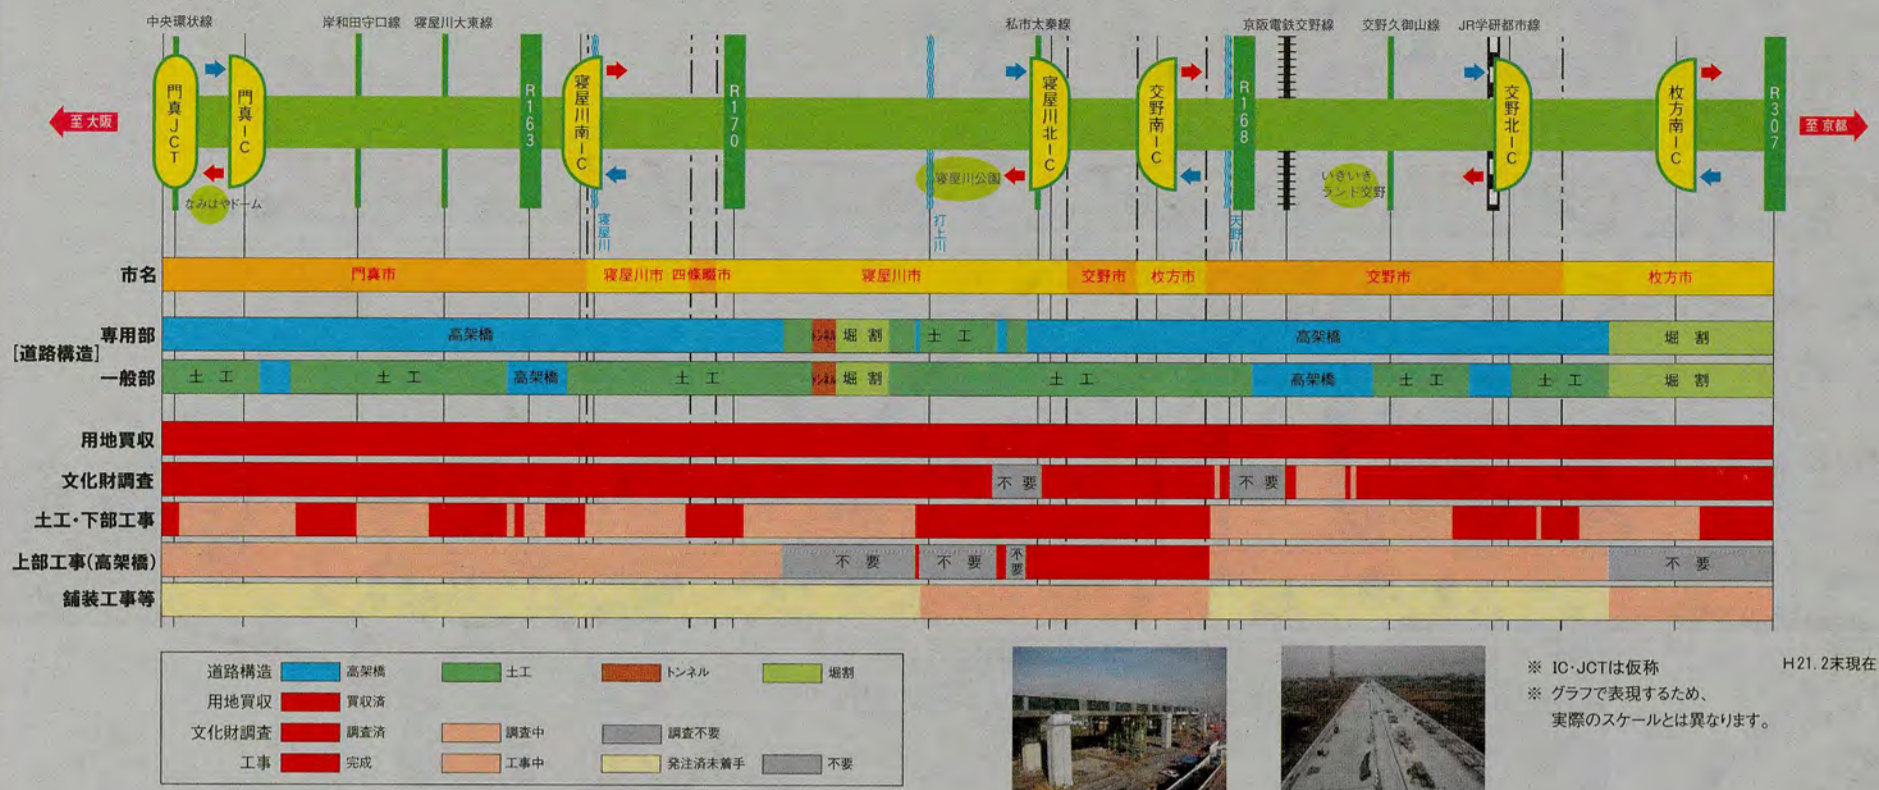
中央環状線　岸和田守口線　寝屋川大東線　私市太秦線　京阪電鉄交野線　交野久御山線　JR学研都市線

至大阪　門真JCT　門真IC　R163　寝屋川南IC　R170　寝屋川北IC　交野南IC　R168　交野北IC　枚方南IC　R307　至京都

なみはやドーム　寝屋川　寝屋川公園　打上川　天野川　いきいきランド交野

| 市名 | 門真市 | 寝屋川市 | 四條畷市 | 寝屋川市 | 交野市 | 枚方市 | 交野市 | 枚方市 |
|---|---|---|---|---|---|---|---|---|

[道路構造]
専用部：高架橋　トンネル　堀割　土工　高架橋　堀割
一般部：土工　高架橋　土工　トンネル　堀割　土工　高架橋　土工　土工　堀割

用地買収
文化財調査　不要　不要
土工・下部工事
上部工事(高架橋)　不要　不要　不要　不要
舗装工事等

| 道路構造 | 高架橋 | 土工 | トンネル | 堀割 |
|---|---|---|---|---|
| 用地買収 | 買収済 | | | |
| 文化財調査 | 調査済 | 調査中 | 調査不要 | |
| 工事 | 完成 | 工事中 | 発注済未着手 | 不要 |

※ IC・JCTは仮称
※ グラフで表現するため、実際のスケールとは異なります。

H21.2末現在